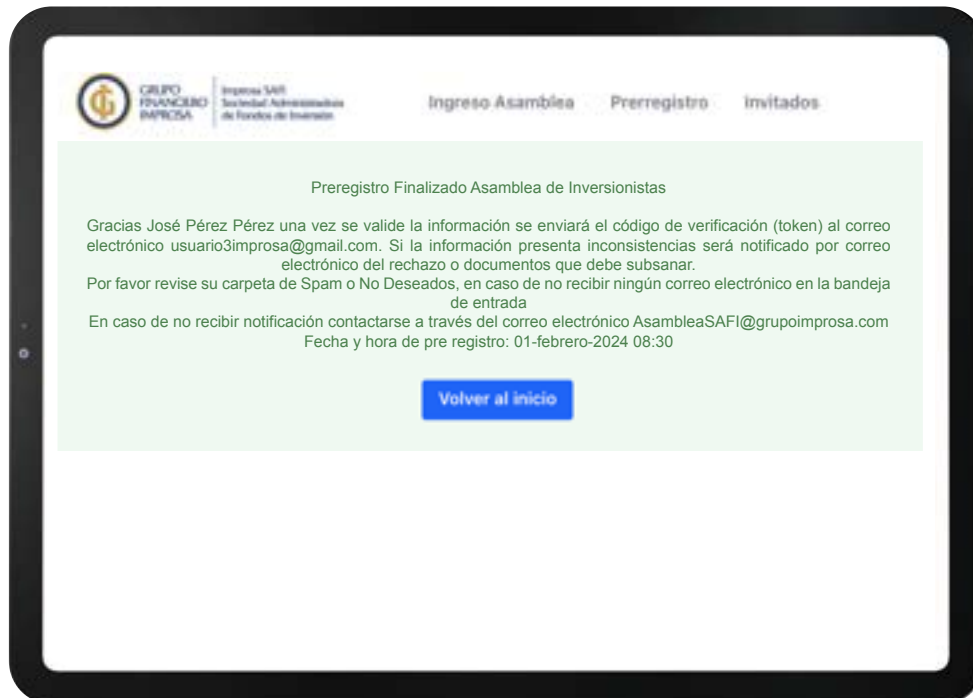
GRUPO FINANCIERO IMPROSA

Improsa SAFI Sociedad Administradora de Fondos de Inversión

Ingreso Asamblea Prerregistro Invitados

Preregistro Finalizado Asamblea de Inversionistas

Gracias José Pérez Pérez una vez se valide la información se enviará el código de verificación (token) al correo electrónico usuario3improsa@gmail.com. Si la información presenta inconsistencias será notificado por correo electrónico del rechazo o documentos que debe subsanar.
Por favor revise su carpeta de Spam o No Deseados, en caso de no recibir ningún correo electrónico en la bandeja de entrada
En caso de no recibir notificación contactarse a través del correo electrónico AsambleaSAFI@grupoimprosa.com
Fecha y hora de pre registro: 01-febrero-2024 08:30

Volver al inicio